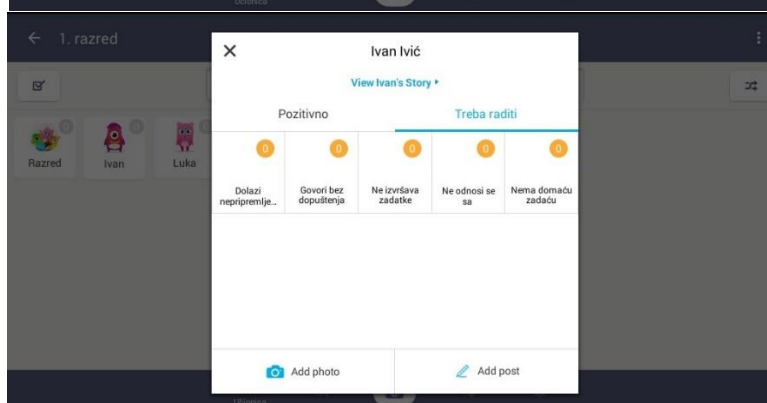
← 1. razred

Razred
Ivan
Luka

0
0
0

×

Ivan Ivić

View Ivan's Story ▸

Pozitivno

Treba raditi

0
Dolazi nepripremlje...

0
Govori bez dopuštenja

0
Ne izvršava zadatke

0
Ne odnosi se sa

0
Nema domaću zadaću

Add photo

Add post